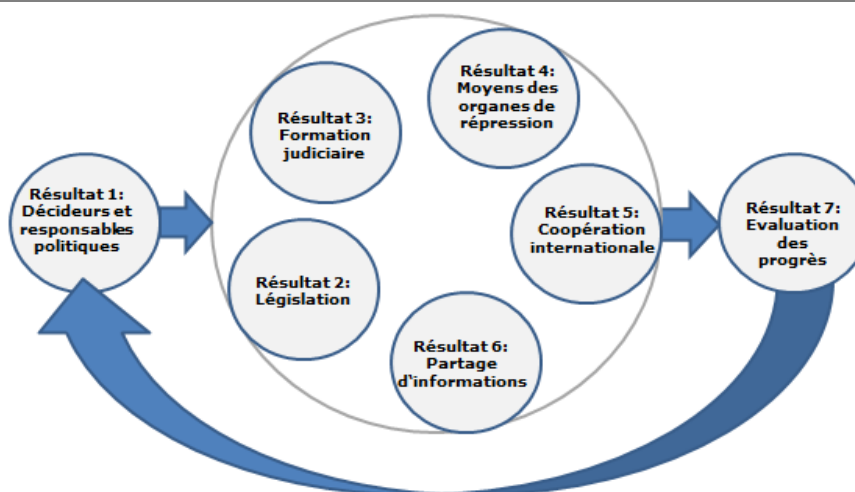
Résultat 1: Décideurs et responsables politiques

Résultat 3: Formation judiciaire

Résultat 4: Moyens des organes de répression

Résultat 5: Coopération internationale

Résultat 2: Législation

Résultat 6: Partage d'informations

Résultat 7: Evaluation des progrès